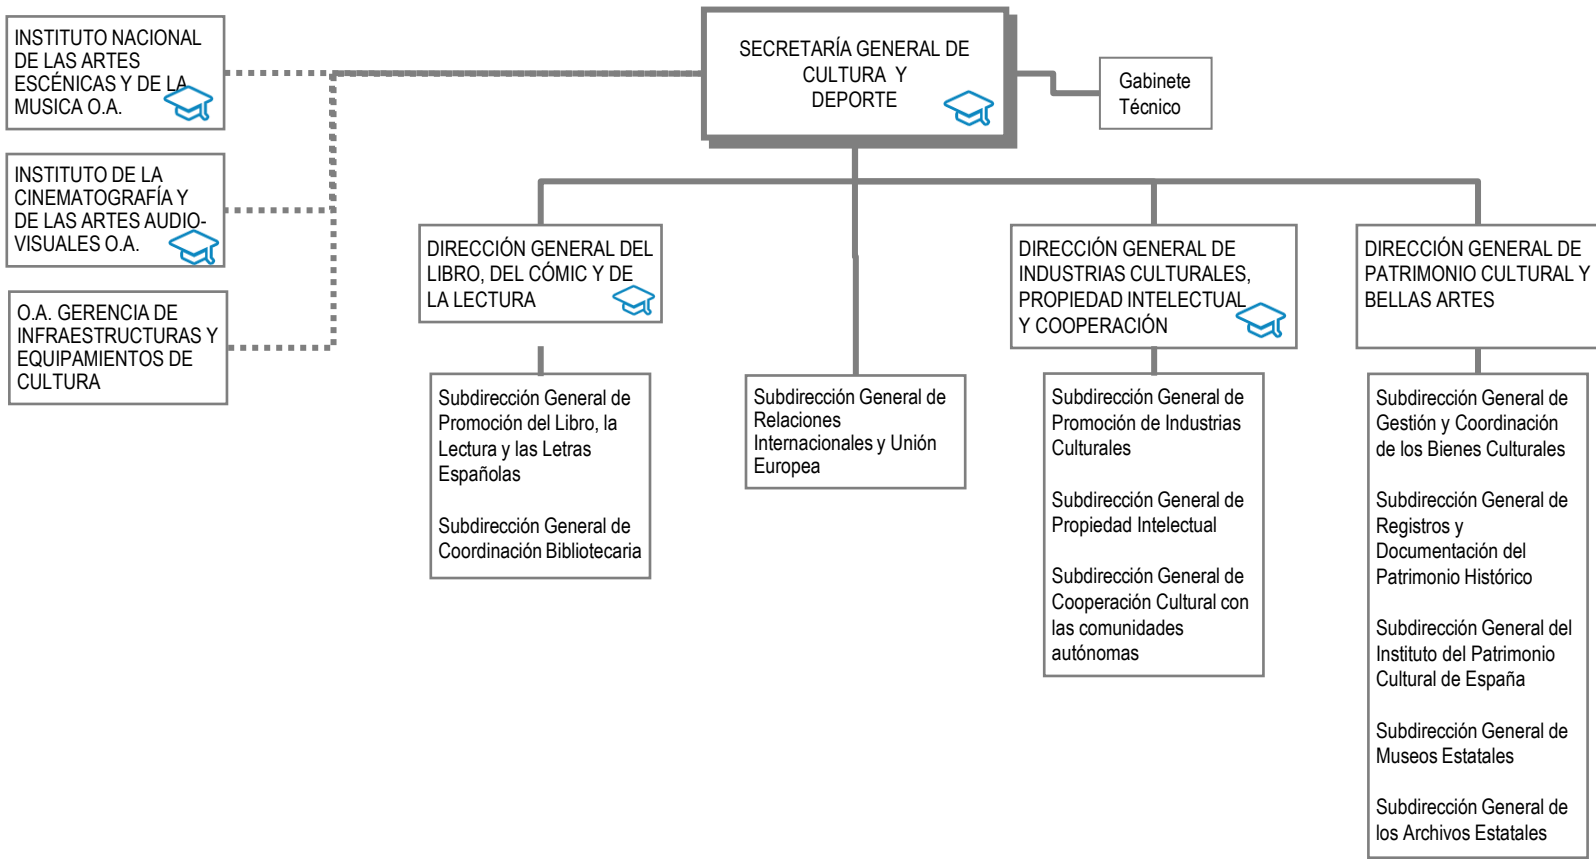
SECRETARÍA GENERAL DE CULTURA Y DEPORTE

Gabinete Técnico

INSTITUTO NACIONAL DE LAS ARTES ESCÉNICAS Y DE LA MUSICA O.A.

INSTITUTO DE LA CINEMATOGRAFÍA Y DE LAS ARTES AUDIOVISUALES O.A.

O.A. GERENCIA DE INFRAESTRUCTURAS Y EQUIPAMIENTOS DE CULTURA

DIRECCIÓN GENERAL DEL LIBRO, DEL CÓMIC Y DE LA LECTURA

Subdirección General de Promoción del Libro, la Lectura y las Letras Españolas

Subdirección General de Coordinación Bibliotecaria

Subdirección General de Relaciones Internacionales y Unión Europea

DIRECCIÓN GENERAL DE INDUSTRIAS CULTURALES, PROPIEDAD INTELECTUAL Y COOPERACIÓN

Subdirección General de Promoción de Industrias Culturales

Subdirección General de Propiedad Intelectual

Subdirección General de Cooperación Cultural con las comunidades autónomas

DIRECCIÓN GENERAL DE PATRIMONIO CULTURAL Y BELLAS ARTES

Subdirección General de Gestión y Coordinación de los Bienes Culturales

Subdirección General de Registros y Documentación del Patrimonio Histórico

Subdirección General del Instituto del Patrimonio Cultural de España

Subdirección General de Museos Estatales

Subdirección General de los Archivos Estatales